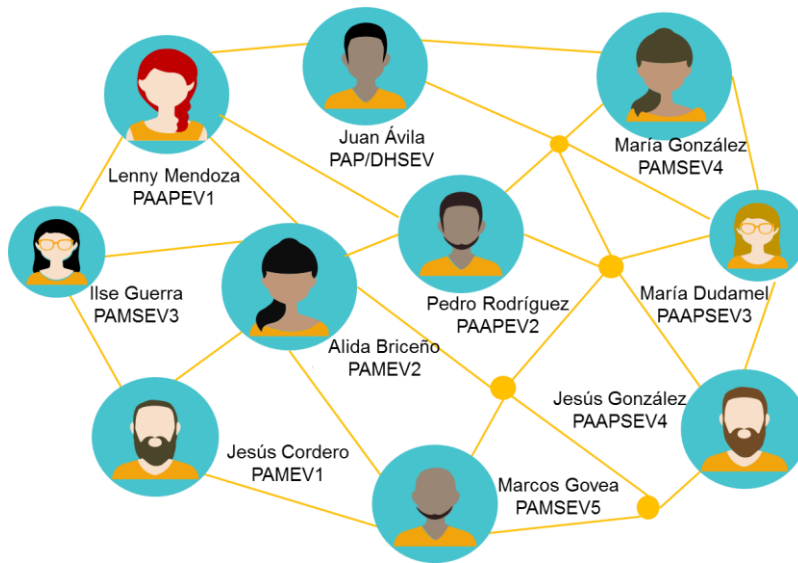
Juan Ávila
PAP/DHSEV

María González
PAMSEV4

Lenny Mendoza
PAAPEV1

Ilse Guerra
PAMSEV3

Pedro Rodríguez
PAAPEV2

María Dudamel
PAAPSEV3

Alida Briceño
PAMEV2

Jesús González
PAAPSEV4

Jesús Cordero
PAMEV1

Marcos Govea
PAMSEV5